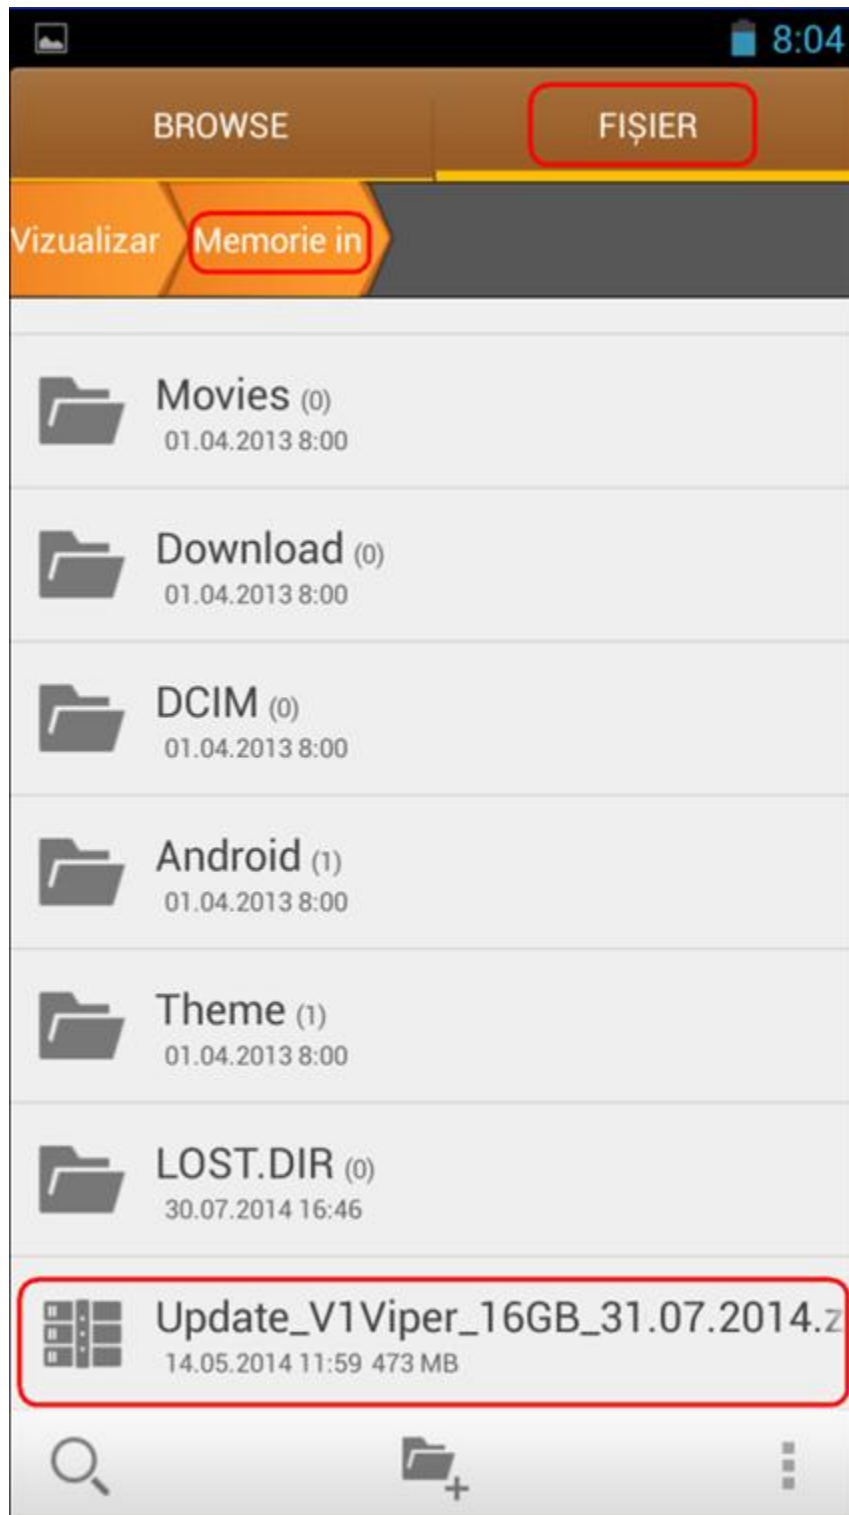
8:04

BROWSE

FIȘIER

Vizualizar

Memorie in

Movies (0)
01.04.2013 8:00

Download (0)
01.04.2013 8:00

DCIM (0)
01.04.2013 8:00

Android (1)
01.04.2013 8:00

Theme (1)
01.04.2013 8:00

LOST.DIR (0)
30.07.2014 16:46

Update_V1Viper_16GB_31.07.2014.z
14.05.2014 11:59 473 MB